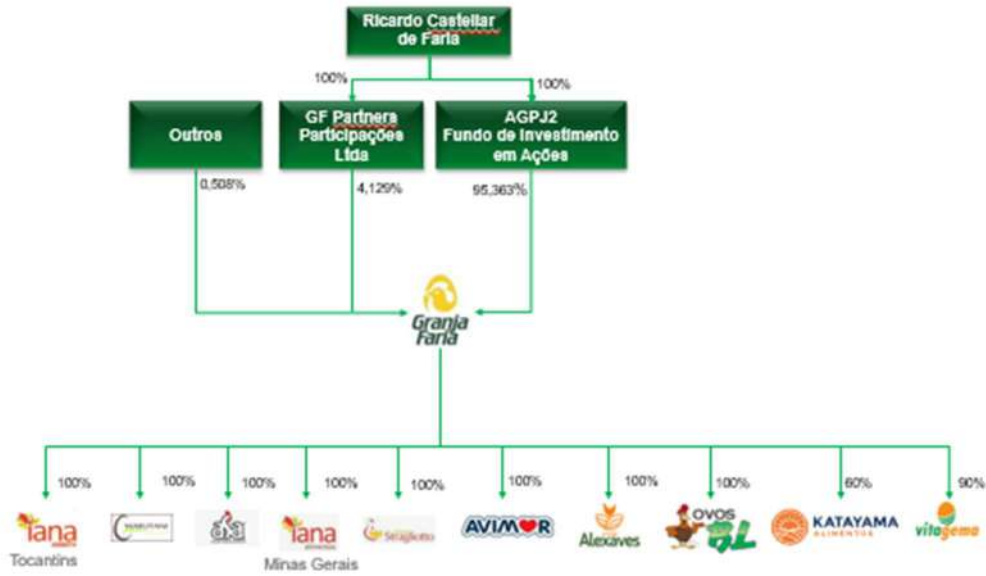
Ricardo Castellar de Faria

100%

100%

Outros

GF Partners Participações Ltda

AGPJ2 Fundo de Investimento em Ações

0,508%

4,129%

95,363%

Granja Faria

100%

100%

100%

100%

100%

100%

100%

100%

60%

90%

Iana

Tocantins

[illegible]

Iana

Minas Gerais

Seragiotto

AVIMOR

Alexaves

OVOS SL

KATAYAMA ALIMENTOS

vitagema